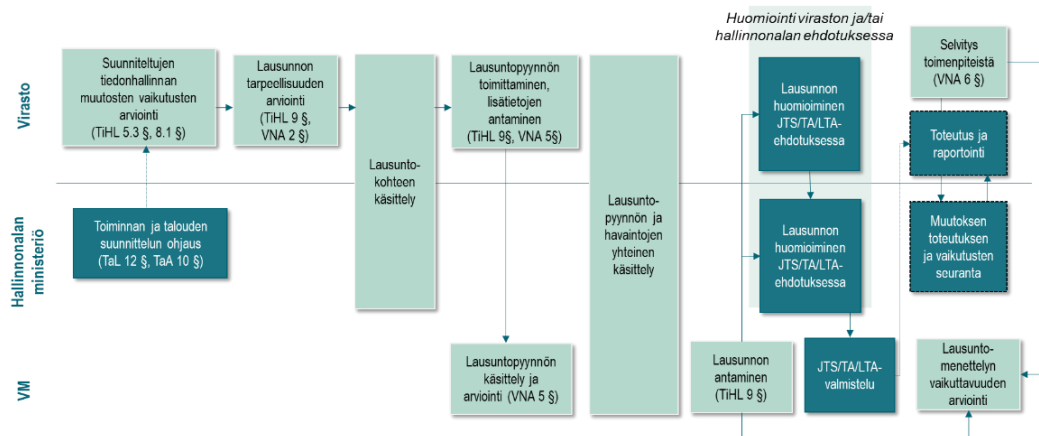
Virasto

Hallinnonalan ministeriö

VM

Suunniteltujen tiedonhallinnan muutosten vaikutusten arviointi (TiHL 5.3 §, 8.1 §)

Toiminnan ja talouden suunnittelun ohjaus (TaL 12 §, TaA 10 §)

Lausunnon tarpeellisuuden arviointi (TiHL 9 §, VNA 2 §)

Lausuntokohteen käsittely

Lausuntopyynnön toimittaminen, lisätietojen antaminen (TiHL 9§, VNA 5§)

Lausuntopyynnön käsittely ja arviointi (VNA 5 §)

Lausuntopyynnön ja havaintojen yhteinen käsittely

Huomiointi viraston ja/tai hallinnonalan ehdotuksessa

Lausunnon huomioiminen JTS/TA/LTA-ehdotuksessa

Lausunnon huomioiminen JTS/TA/LTA-ehdotuksessa

Lausunnon antaminen (TiHL 9 §)

JTS/TA/LTA-valmistelu

Selvitys toimenpiteistä (VNA 6 §)

Toteutus ja raportointi

Muutoksen toteutuksen ja vaikutusten seuranta

Lausuntomenettelyn vaikuttavuuden arviointi